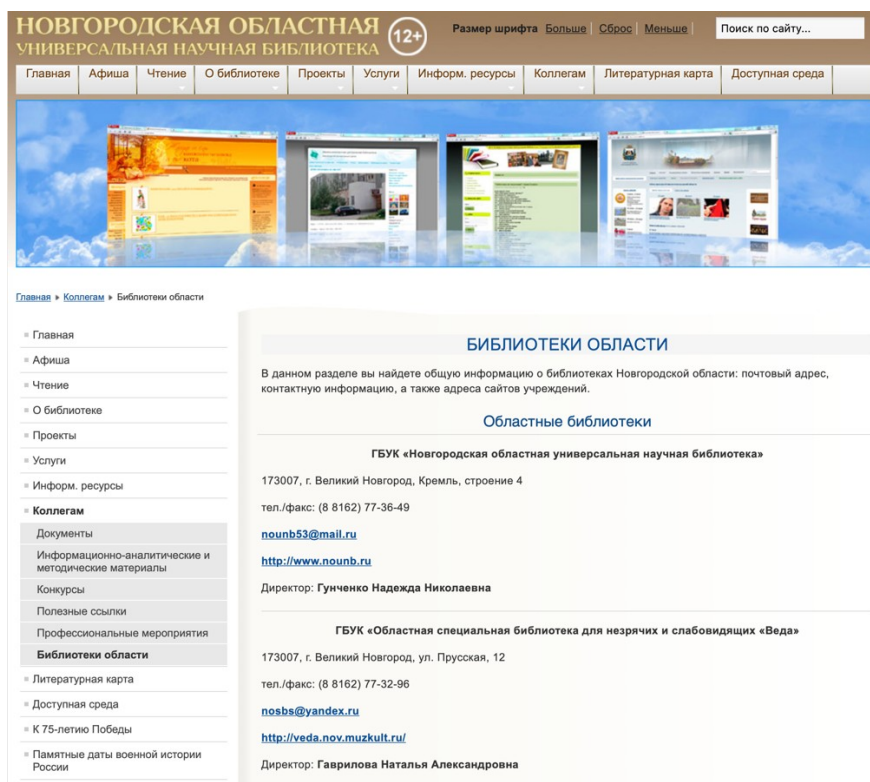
НОВГОРОДСКАЯ ОБЛАСТНАЯ
УНИВЕРСАЛЬНАЯ НАУЧНАЯ БИБЛИОТЕКА 12+

Размер шрифта Больше | Сброс | Меньше

Поиск по сайту...

Главная | Афиша | Чтение | О библиотеке | Проекты | Услуги | Информ. ресурсы | Коллегам | Литературная карта | Доступная среда

Главная ▸ Коллегам ▸ Библиотеки области

Главная
Афиша
Чтение
О библиотеке
Проекты
Услуги
Информ. ресурсы
Коллегам
Документы
Информационно-аналитические и методические материалы
Конкурсы
Полезные ссылки
Профессиональные мероприятия
Библиотеки области
Литературная карта
Доступная среда
К 75-летию Победы
Памятные даты военной истории России

БИБЛИОТЕКИ ОБЛАСТИ

В данном разделе вы найдете общую информацию о библиотеках Новгородской области: почтовый адрес, контактную информацию, а также адреса сайтов учреждений.

Областные библиотеки

ГБУК «Новгородская областная универсальная научная библиотека»

173007, г. Великий Новгород, Кремль, строение 4

тел./факс: (8 8162) 77-36-49

nounb53@mail.ru

http://www.nounb.ru

Директор: Гунченко Надежда Николаевна

ГБУК «Областная специальная библиотека для незрячих и слабовидящих «Веда»

173007, г. Великий Новгород, ул. Прусская, 12

тел./факс: (8 8162) 77-32-96

nosbs@yandex.ru

http://veda.nov.muzkult.ru/

Директор: Гаврилова Наталья Александровна